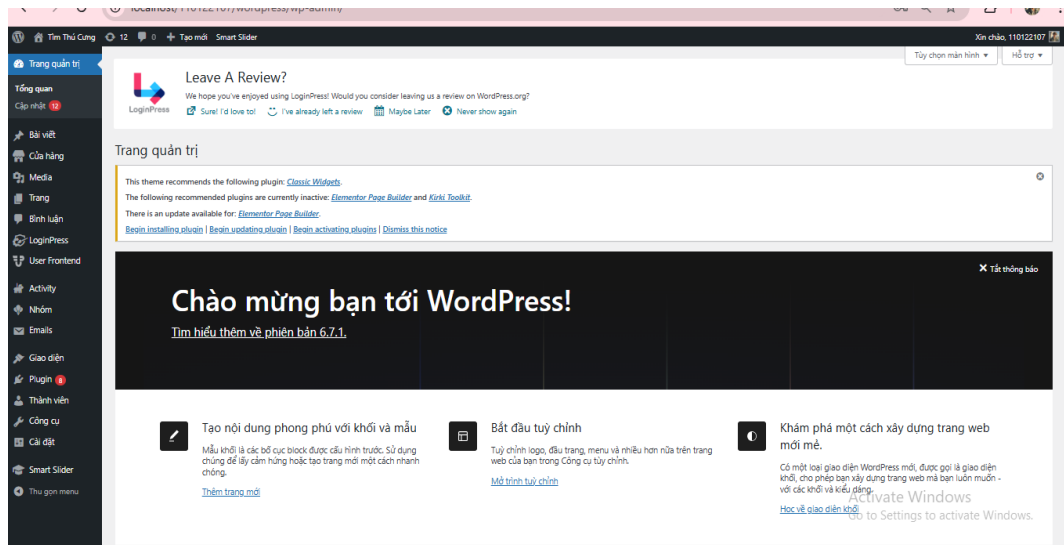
localhost/110122107/wordpress/wp-admin/

Tìm Thú Cưng 12 0 + Tạo mới Smart Slider

Xin chào, 110122107

Tùy chọn màn hình ▾ Hỗ trợ ▾

Trang quản trị
Tổng quan
Cập nhật 12
Bài viết
Cửa hàng
Media
Trang
Bình luận
LoginPress
User Frontend
Activity
Nhóm
Emails
Giao diện
Plugin 8
Thành viên
Công cụ
Cài đặt
Smart Slider
Thu gọn menu

LoginPress

Leave A Review?

We hope you've enjoyed using LoginPress! Would you consider leaving us a review on WordPress.org?

Sure! I'd love to! I've already left a review Maybe Later Never show again

Trang quản trị

This theme recommends the following plugin: Classic Widgets.

The following recommended plugins are currently inactive: Elementor Page Builder and Kirki Toolkit.

There is an update available for: Elementor Page Builder.

Begin installing plugin | Begin updating plugin | Begin activating plugins | Dismiss this notice

Tắt thông báo

Chào mừng bạn tới WordPress!

Tìm hiểu thêm về phiên bản 6.7.1.

Tạo nội dung phong phú với khối và mẫu

Mẫu khối là các bố cục block được cấu hình trước. Sử dụng chúng để lấy cảm hứng hoặc tạo trang mới một cách nhanh chóng.

Thêm trang mới

Bắt đầu tuỳ chỉnh

Tuỳ chỉnh logo, đầu trang, menu và nhiều hơn nữa trên trang web của bạn trong Công cụ tùy chỉnh.

Mở trình tuỳ chỉnh

Khám phá một cách xây dựng trang web mới mẻ.

Có một loại giao diện WordPress mới, được gọi là giao diện khối, cho phép bạn xây dựng trang web mà bạn luôn muốn - với các khối và kiểu dáng.

Học về giao diện khối

Activate Windows
Go to Settings to activate Windows.